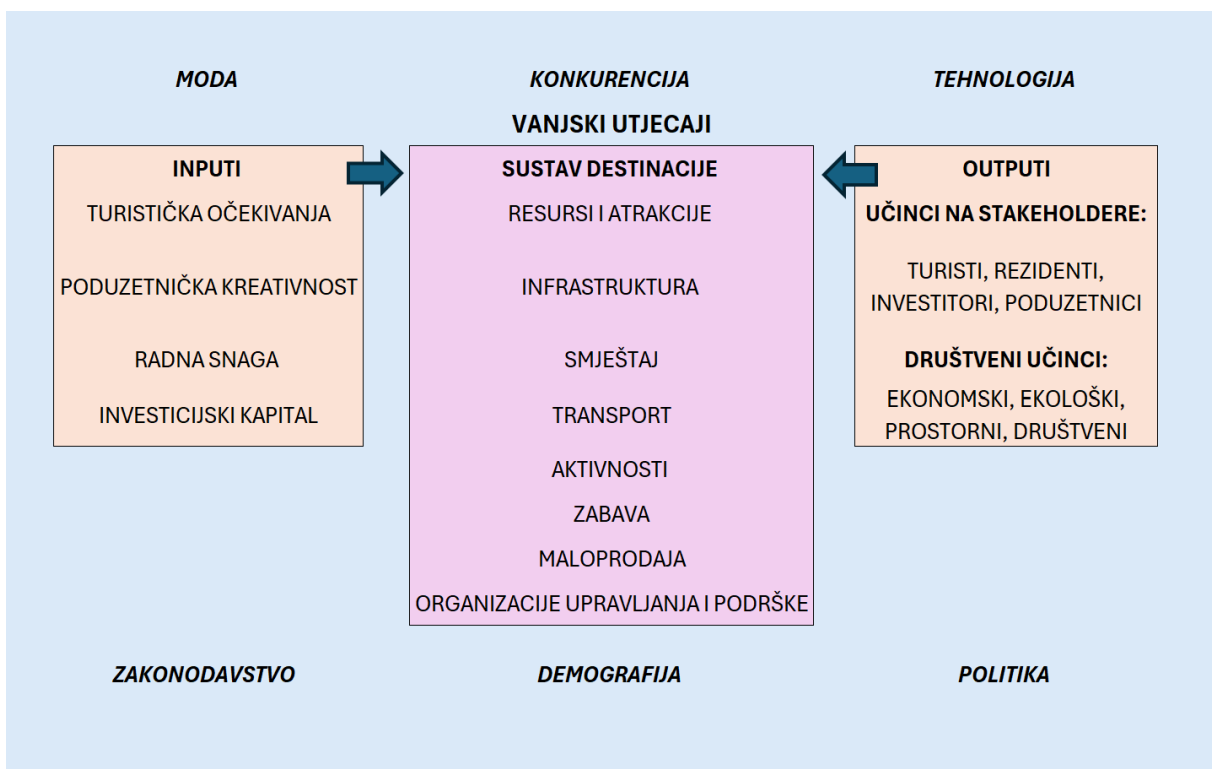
MODA

KONKURENCIJA

TEHNOLOGIJA

VANJSKI UTJECAJI

INPUTI

TURISTIČKA OČEKIVANJA

PODUZETNIČKA KREATIVNOST

RADNA SNAGA

INVESTICIJSKI KAPITAL

SUSTAV DESTINACIJE

RESURSI I ATRAKCIJE

INFRASTRUKTURA

SMJEŠTAJ

TRANSPORT

AKTIVNOSTI

ZABAVA

MALOPRODAJA

ORGANIZACIJE UPRAVLJANJA I PODRŠKE

OUTPUTI

UČINCI NA STAKEHOLDERE:

TURISTI, REZIDENTI, INVESTITORI, PODUZETNICI

DRUŠTVENI UČINCI:

EKONOMSKI, EKOLOŠKI, PROSTORNI, DRUŠTVENI

ZAKONODAVSTVO

DEMOGRAFIJA

POLITIKA